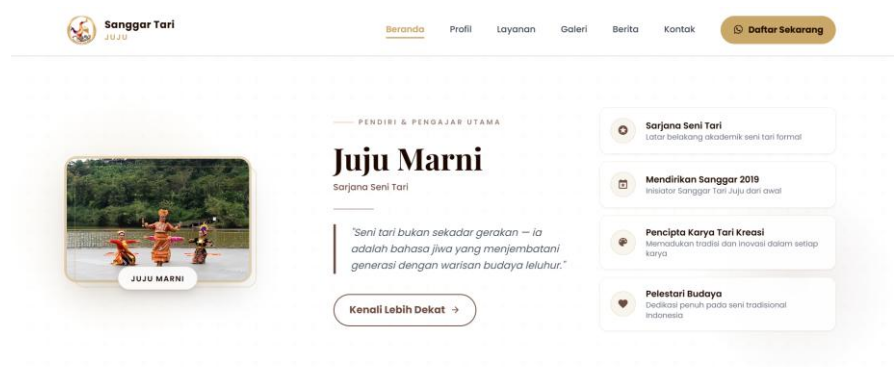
Sanggar Tari
JUJU

Beranda Profil Layanan Galeri Berita Kontak

Daftar Sekarang

PENDIRI & PENGAJAR UTAMA

Juju Marni

Sarjana Seni Tari

"Seni tari bukan sekadar gerakan — ia adalah bahasa jiwa yang menjembatani generasi dengan warisan budaya leluhur."

Kenali Lebih Dekat →

JUJU MARNI

Sarjana Seni Tari
Latar belakang akademik seni tari formal

Mendirikan Sanggar 2019
Inisiator Sanggar Tari Juju dari awal

Pencipta Karya Tari Kreasi
Memadukan tradisi dan inovasi dalam setiap karya

Pelestari Budaya
Dedikasi penuh pada seni tradisional Indonesia